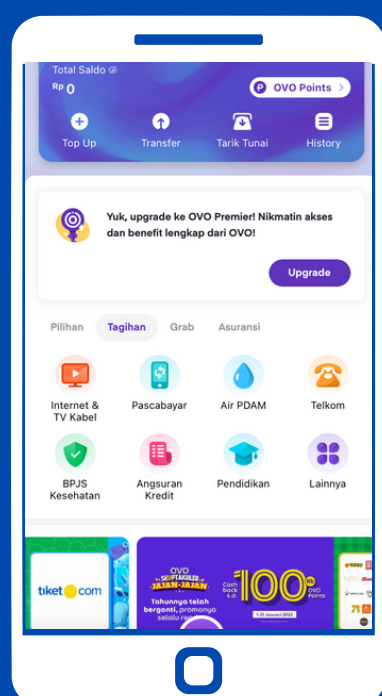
Total Saldo
Rp 0
OVO Points
Top Up
Transfer
Tarik Tunai
History

Yuk, upgrade ke OVO Premier! Nikmatin akses dan benefit lengkap dari OVO!
Upgrade

Pilihan
Tagihan
Grab
Asuransi

Internet & TV Kabel
Pascabayar
Air PDAM
Telkom
BPJS Kesehatan
Angsuran Kredit
Pendidikan
Lainnya

tiket.com
OVO
JAJAN-JAJAN
Tahunnya telah berganti, promonya selalu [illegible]
Cash back s.d.
100rb
OVO Points